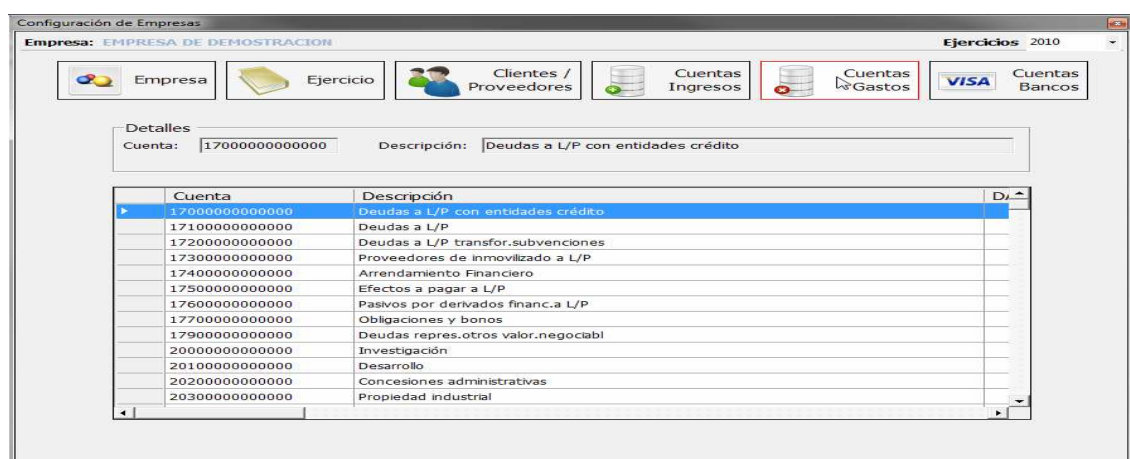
Configuración de Empresas

Empresa: EMPRESA DE DEMOSTRACION

Ejercicios 2010

Empresa

Ejercicio

Clientes / Proveedores

Cuentas Ingresos

Cuentas Gastos

VISA

Cuentas Bancos

Detalles

Cuenta: 17000000000000

Descripción: Deudas a L/P con entidades crédito

| Cuenta | Descripción | D |
|---|---|---|
| 17000000000000 | Deudas a L/P con entidades crédito | |
| 17100000000000 | Deudas a L/P | |
| 17200000000000 | Deudas a L/P transfor.subvenciones | |
| 17300000000000 | Proveedores de inmovilizado a L/P | |
| 17400000000000 | Arrendamiento Financiero | |
| 17500000000000 | Efectos a pagar a L/P | |
| 17600000000000 | Pasivos por derivados financ.a L/P | |
| 17700000000000 | Obligaciones y bonos | |
| 17900000000000 | Deudas repres.otros valor.negociabl | |
| 20000000000000 | Investigación | |
| 20100000000000 | Desarrollo | |
| 20200000000000 | Concesiones administrativas | |
| 20300000000000 | Propiedad industrial | |